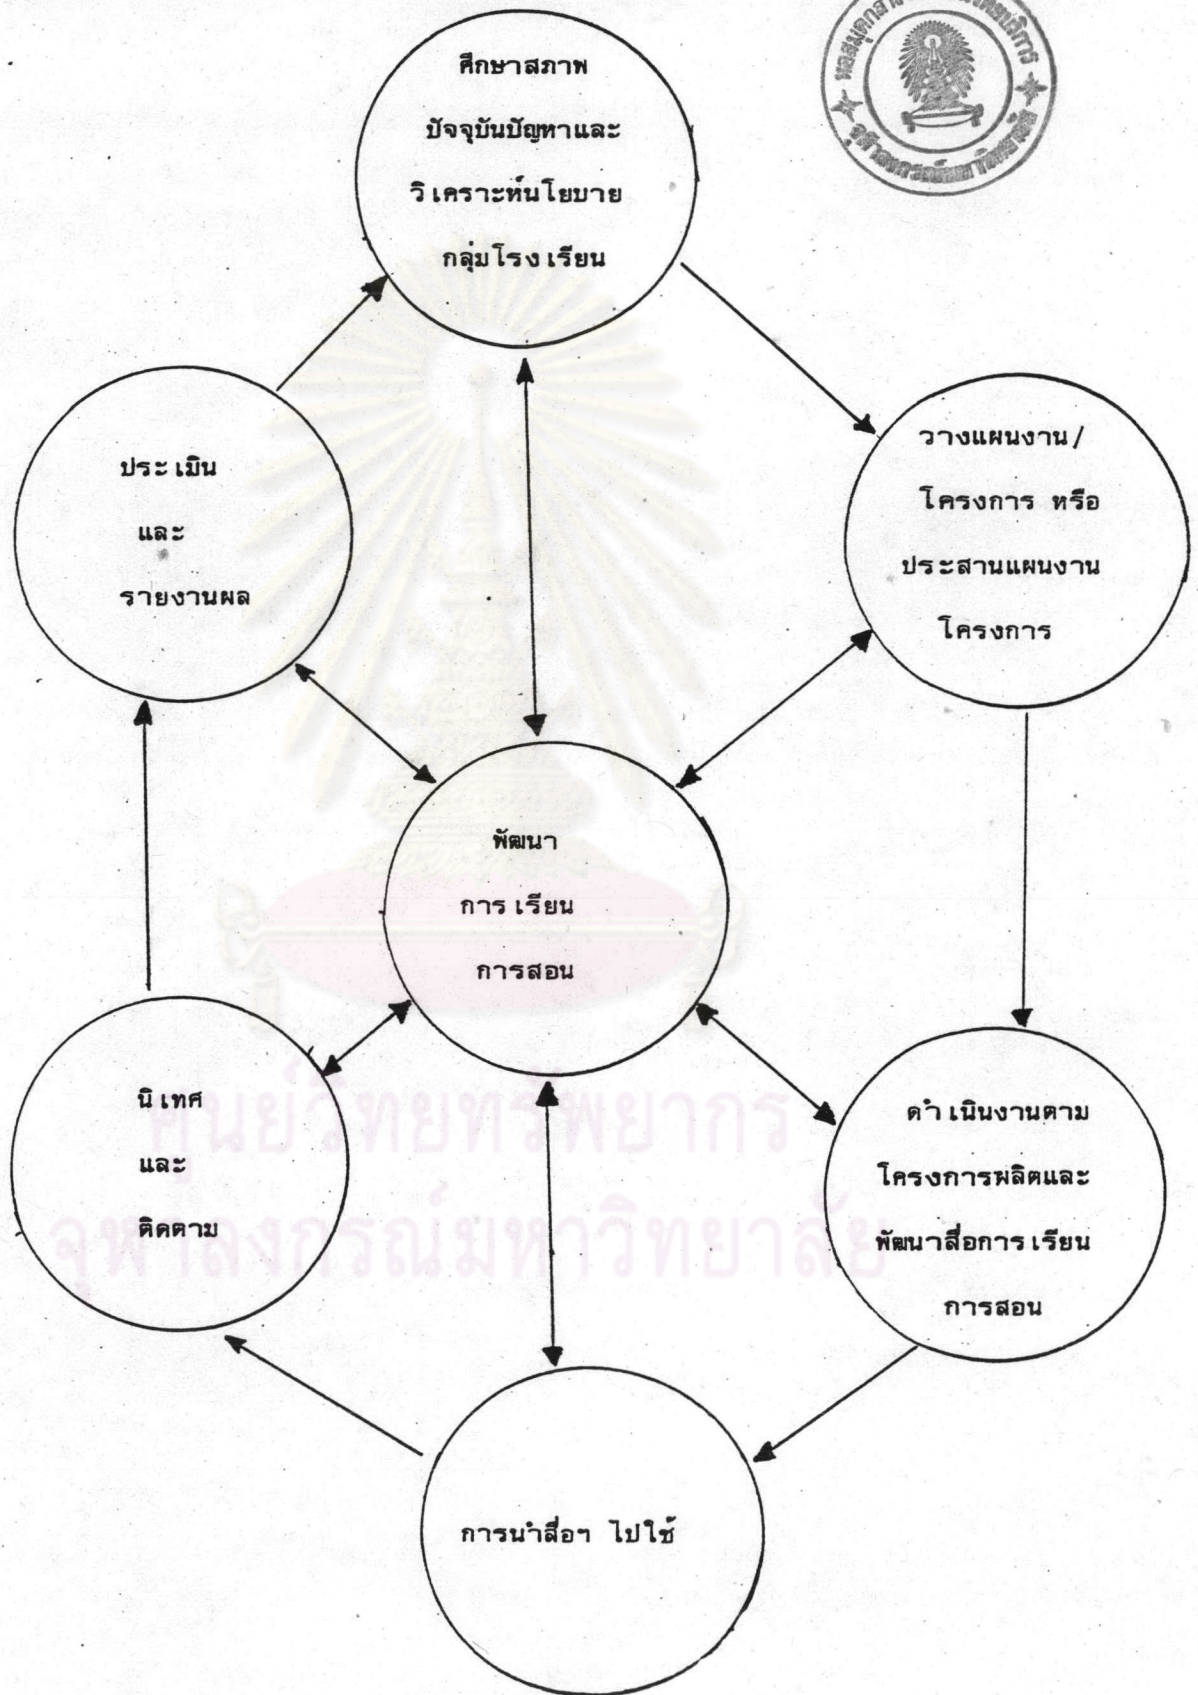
ศึกษาสภาพ
ปัจจุบันปัญหาและ
วิเคราะห์นโยบาย
กลุ่มโรงเรียน

วางแผนงาน/
โครงการ หรือ
ประสานแผนงาน
โครงการ

ประเมิน
และ
รายงานผล

พัฒนา
การเรียน
การสอน

นิเทศ
และ
ติดตาม

ดำเนินงานตาม
โครงการผลิตและ
พัฒนาสื่อการเรียน
การสอน

การนำสื่อฯ ไปใช้

ศูนย์วิทยทรัพยากร
จุฬาลงกรณ์มหาวิทยาลัย

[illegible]
จุฬาลงกรณ์มหาวิทยาลัย